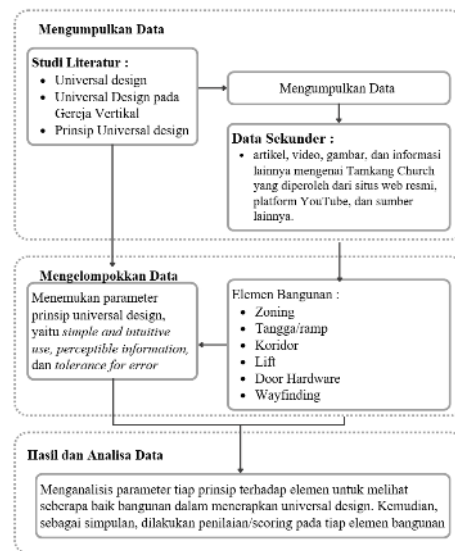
Mengumpulkan Data

Studi Literatur :
• Universal design
• Universal Design pada Gereja Vertikal
• Prinsip Universal design

Mengumpulkan Data

Data Sekunder :
• artikel, video, gambar, dan informasi lainnya mengenai Tamkang Church yang diperoleh dari situs web resmi, platform YouTube, dan sumber lainnya.

Mengelompokkan Data

Menemukan parameter prinsip universal design, yaitu *simple and intuitive use, perceptible information,* dan *tolerance for error*

Elemen Bangunan :
• Zoning
• Tangga/ramp
• Koridor
• Lift
• Door Hardware
• Wayfinding

Hasil dan Analisa Data

Menganalisis parameter tiap prinsip terhadap elemen untuk melihat seberapa baik bangunan dalam menerapkan universal design. Kemudian, sebagai simpulan, dilakukan penilaian/scoring pada tiap elemen bangunan